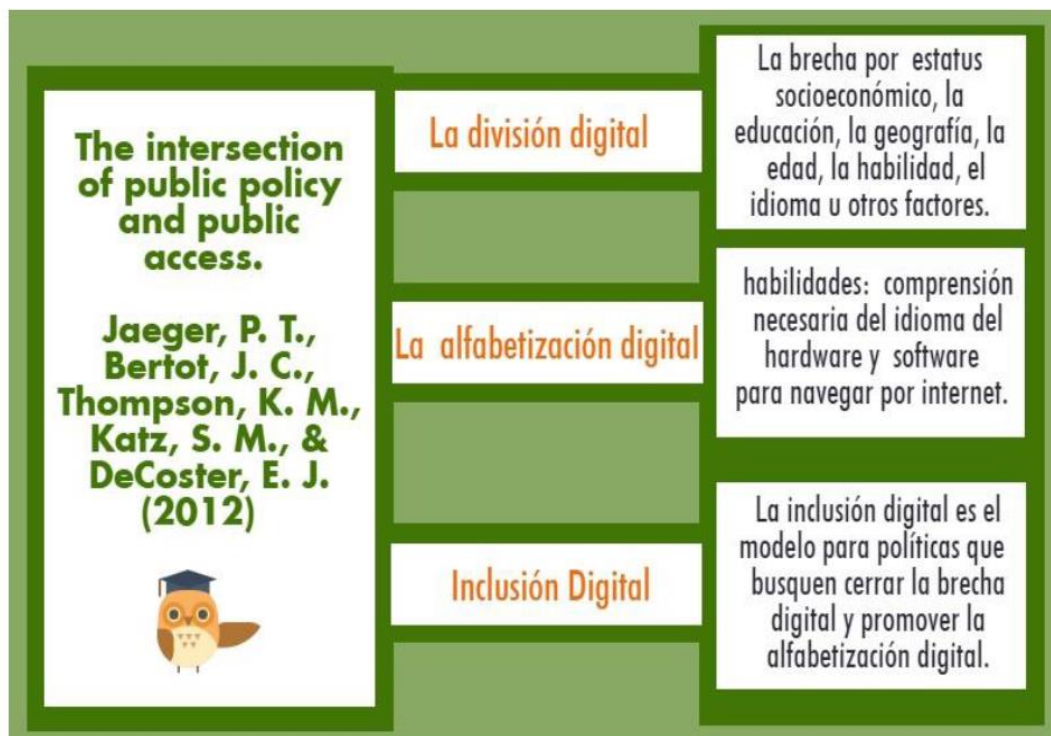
The intersection of public policy and public access.

Jaeger, P. T., Bertot, J. C., Thompson, K. M., Katz, S. M., & DeCoster, E. J. (2012)

La división digital

La brecha por estatus socioeconómico, la educación, la geografía, la edad, la habilidad, el idioma u otros factores.

La alfabetización digital

habilidades: comprensión necesaria del idioma del hardware y software para navegar por internet.

Inclusión Digital

La inclusión digital es el modelo para políticas que busquen cerrar la brecha digital y promover la alfabetización digital.